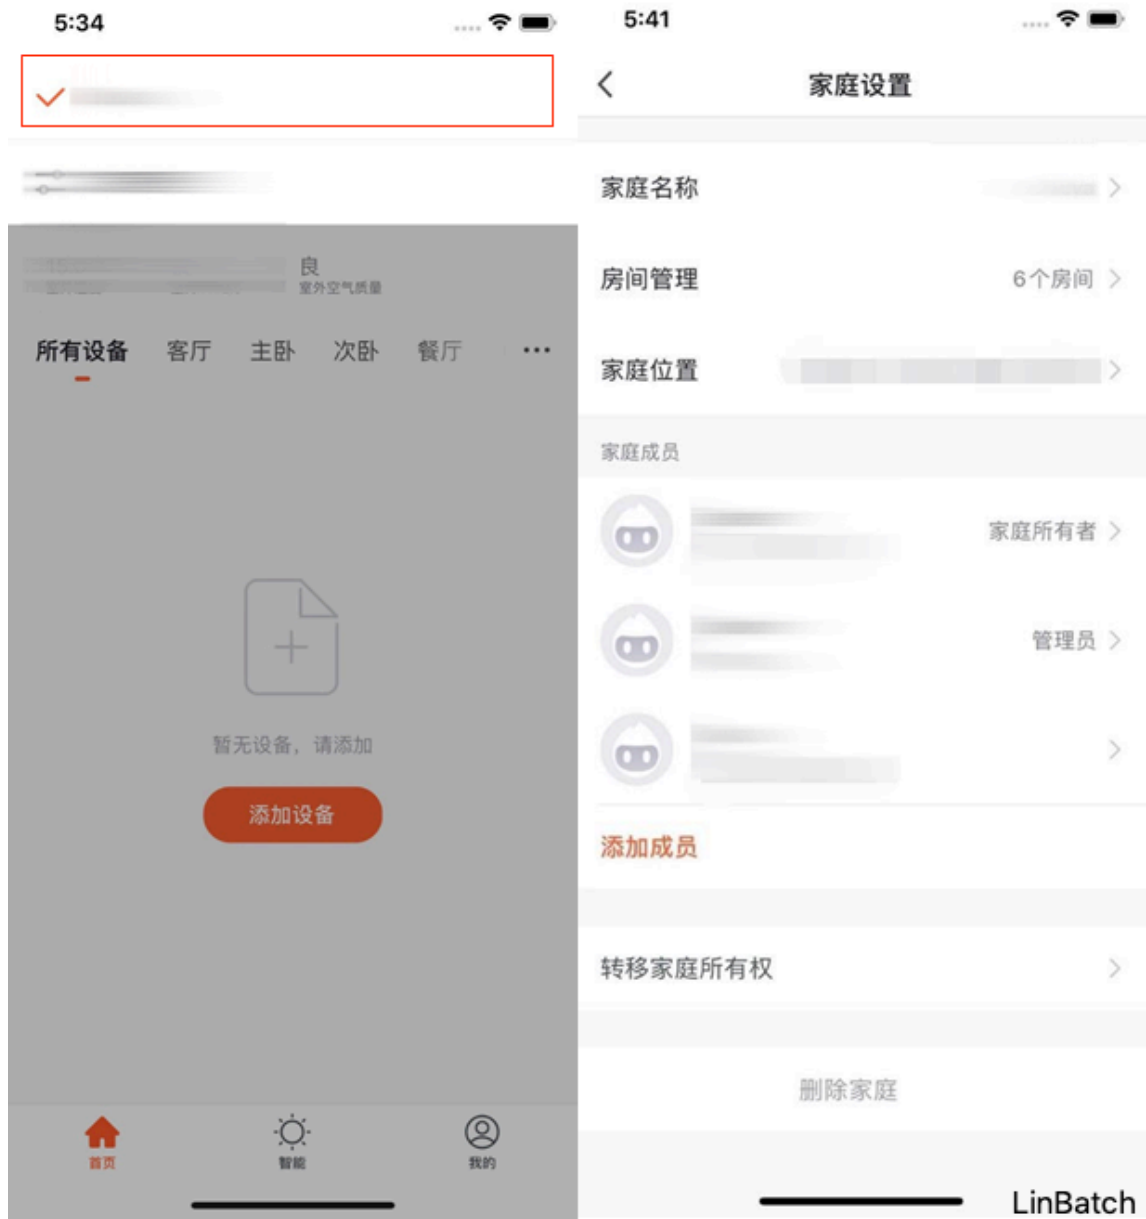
5:34

良
室外空气质量

所有设备 客厅 主卧 次卧 餐厅 ···

暂无设备，请添加

添加设备

首页 智能 我的

5:41

家庭设置

家庭名称

房间管理 6个房间

家庭位置

家庭成员

家庭所有者

管理员

添加成员

转移家庭所有权

删除家庭

LinBatch